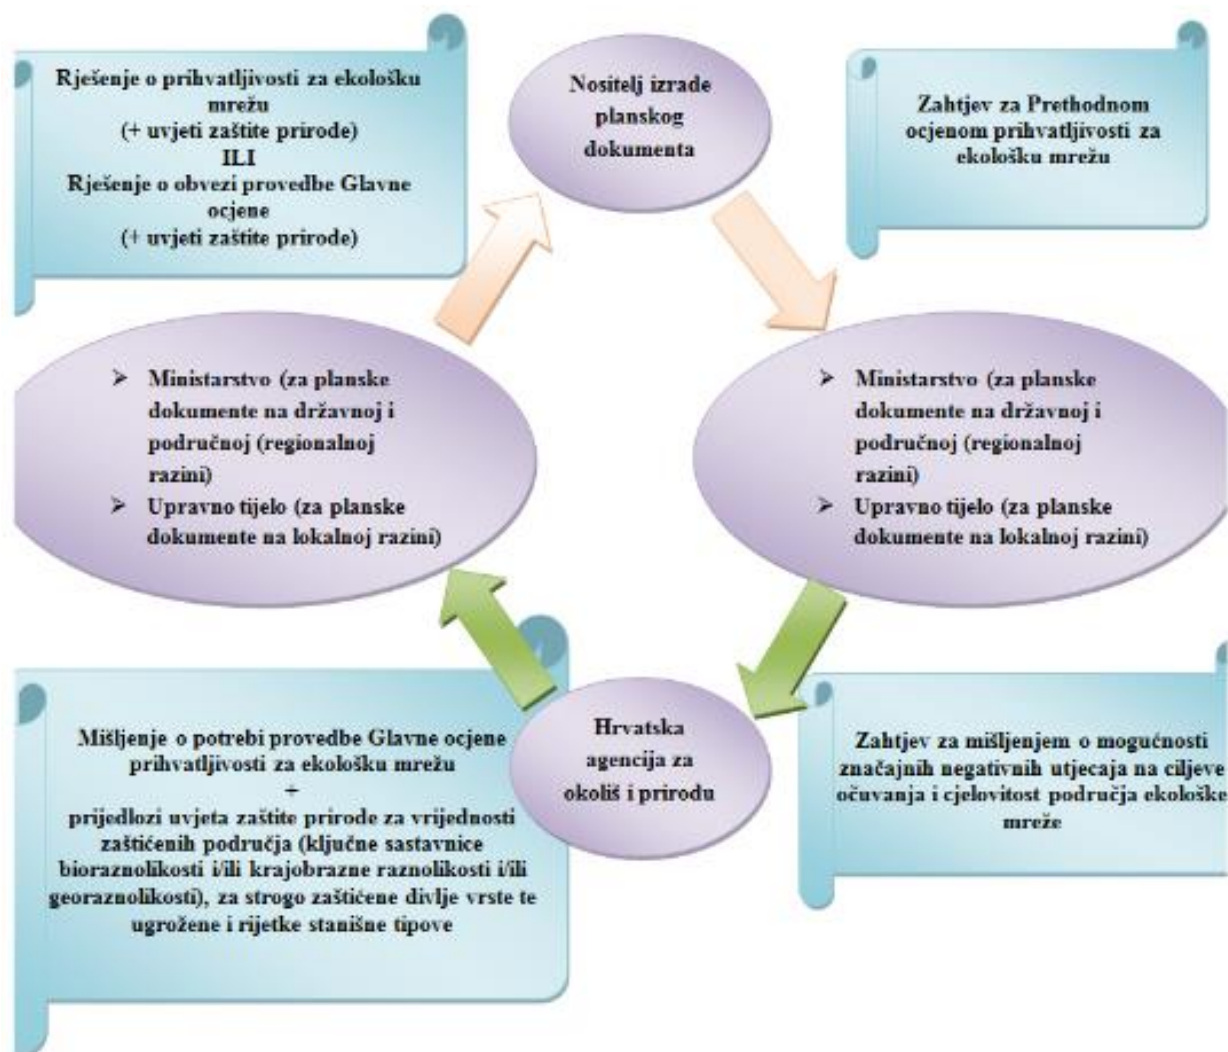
Rješenje o prihvatljivosti za ekološku mrežu
(+ uvjeti zaštite prirode)
ILI
Rješenje o obvezi provedbe Glavne ocjene
(+ uvjeti zaštite prirode)

Nositelj izrade planskog dokumenta

Zahtjev za Prethodnom ocjenom prihvatljivosti za ekološku mrežu

➢ Ministarstvo (za planske dokumente na državnoj i područnoj (regionalnoj razini)
➢ Upravno tijelo (za planske dokumente na lokalnoj razini)

➢ Ministarstvo (za planske dokumente na državnoj i područnoj (regionalnoj razini)
➢ Upravno tijelo (za planske dokumente na lokalnoj razini)

Mišljenje o potrebi provedbe Glavne ocjene prihvatljivosti za ekološku mrežu
+
prijedlozi uvjeta zaštite prirode za vrijednosti zaštićenih područja (ključne sastavnice bioraznolikosti i/ili krajobrazne raznolikosti i/ili georaznolikosti), za strogo zaštićene divlje vrste te ugrožene i rijetke stanišne tipove

Hrvatska agencija za okoliš i prirodu

Zahtjev za mišljenjem o mogućnosti značajnih negativnih utjecaja na ciljeve očuvanja i cjelovitost područja ekološke mreže